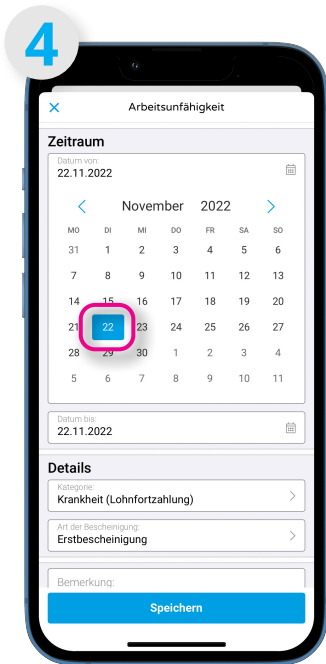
4

Arbeitsunfähigkeit

Zeitraum

Datum von:
22.11.2022

November 2022

| MO | DI | MI | DO | FR | SA | SO |
|---|---|---|---|---|---|---|
| 31 | 1 | 2 | 3 | 4 | 5 | 6 |
| 7 | 8 | 9 | 10 | 11 | 12 | 13 |
| 14 | 15 | 16 | 17 | 18 | 19 | 20 |
| 21 | 22 | 23 | 24 | 25 | 26 | 27 |
| 28 | 29 | 30 | 1 | 2 | 3 | 4 |
| 5 | 6 | 7 | 8 | 9 | 10 | 11 |

Datum bis:
22.11.2022

Details

Kategorie:
Krankheit (Lohnfortzahlung)

Art der Bescheinigung:
Erstbescheinigung

Bemerkung:

Speichern